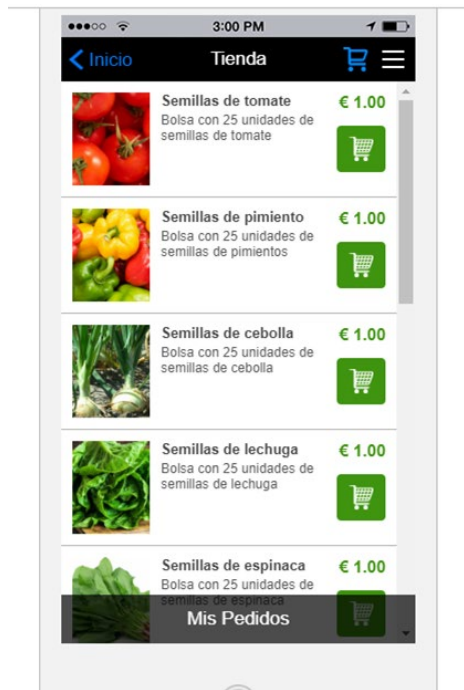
●●●○○ 3:00 PM

Inicio Tienda

Semillas de tomate
Bolsa con 25 unidades de semillas de tomate
€ 1.00

Semillas de pimiento
Bolsa con 25 unidades de semillas de pimientos
€ 1.00

Semillas de cebolla
Bolsa con 25 unidades de semillas de cebolla
€ 1.00

Semillas de lechuga
Bolsa con 25 unidades de semillas de lechuga
€ 1.00

Semillas de espinaca
Bolsa con 25 unidades de semillas de espinaca
€ 1.00

Mis Pedidos